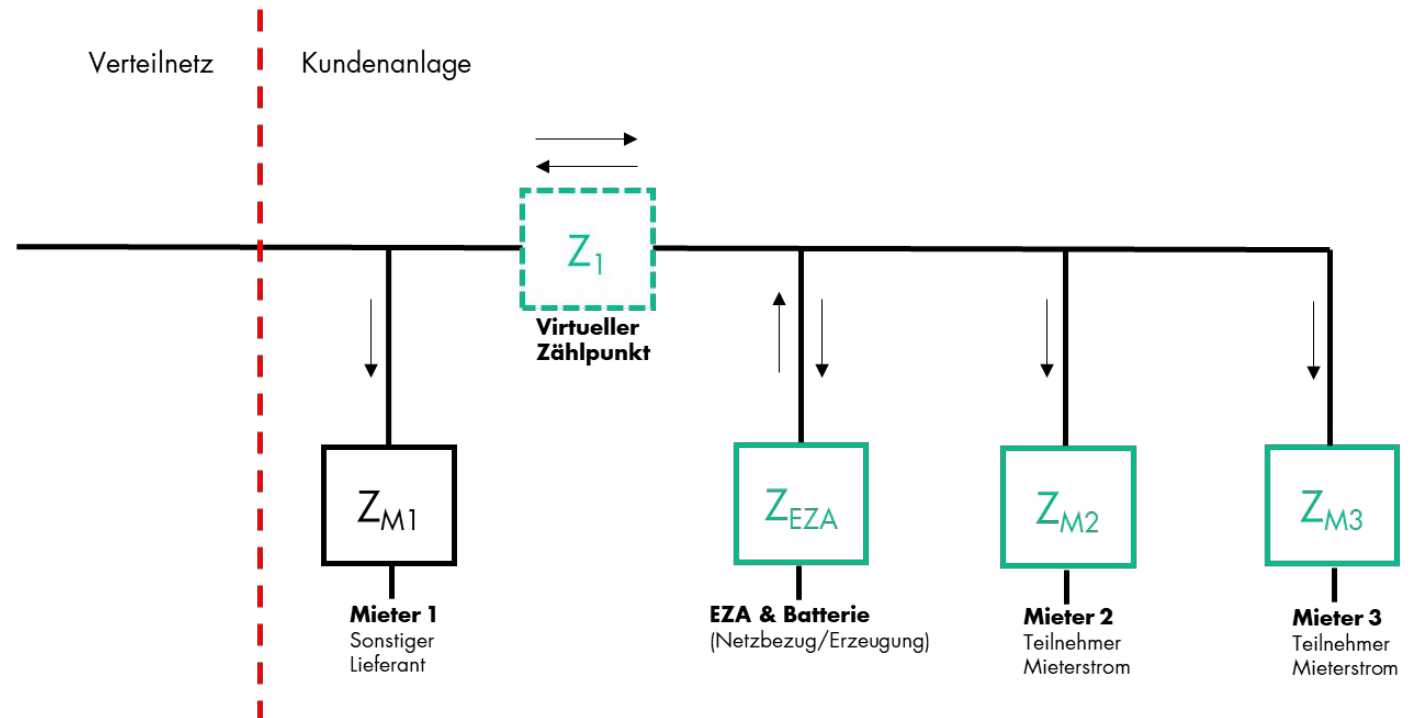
Verteilnetz

Kundenanlage

$Z_1$

Virtueller Zählpunkt

$Z_{M1}$

Mieter 1
Sonstiger Lieferant

$Z_{EZA}$

EZA & Batterie
(Netzbezug/Erzeugung)

$Z_{M2}$

Mieter 2
Teilnehmer Mieterstrom

$Z_{M3}$

Mieter 3
Teilnehmer Mieterstrom